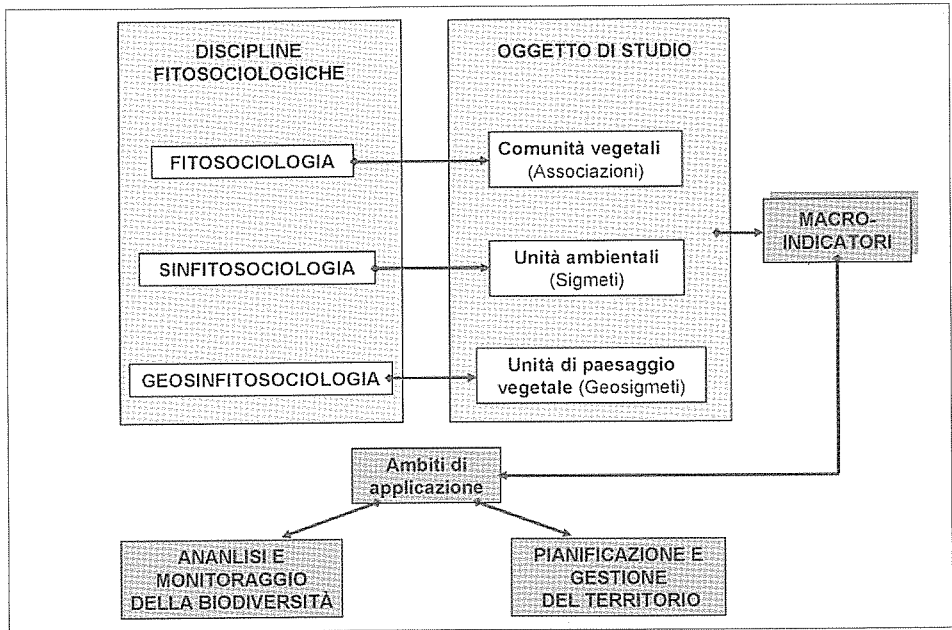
DISCIPLINE FITOSOCIOLOGICHE

OGGETTO DI STUDIO

FITOSOCIOLOGIA

Comunità vegetali (Associazioni)

SINFITOSOCIOLOGIA

Unità ambientali (Sigmeti)

GEOSINFITOSOCIOLOGIA

Unità di paesaggio vegetale (Geosigmeti)

MACRO-INDICATORI

Ambiti di applicazione

ANANLISI E MONITORAGGIO DELLA BIODIVERSITÀ

PIANIFICAZIONE E GESTIONE DEL TERRITORIO